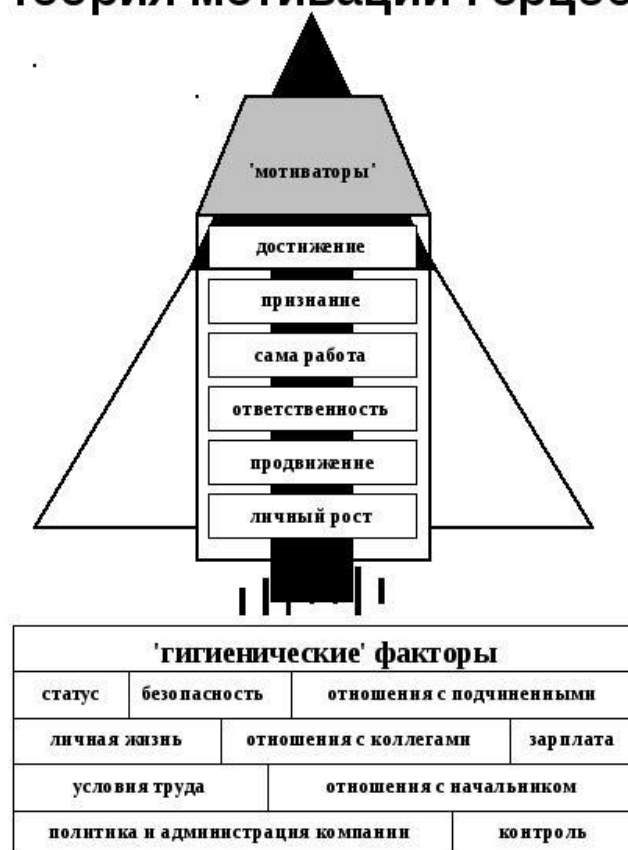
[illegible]

'мотиваторы'

достижение

признание

сама работа

ответственность

продвижение

личный рост

'гигиенические' факторы

статус | безопасность | отношения с подчиненными

личная жизнь | отношения с коллегами | зарплата

условия труда | отношения с начальником

политика и администрация компании | контроль